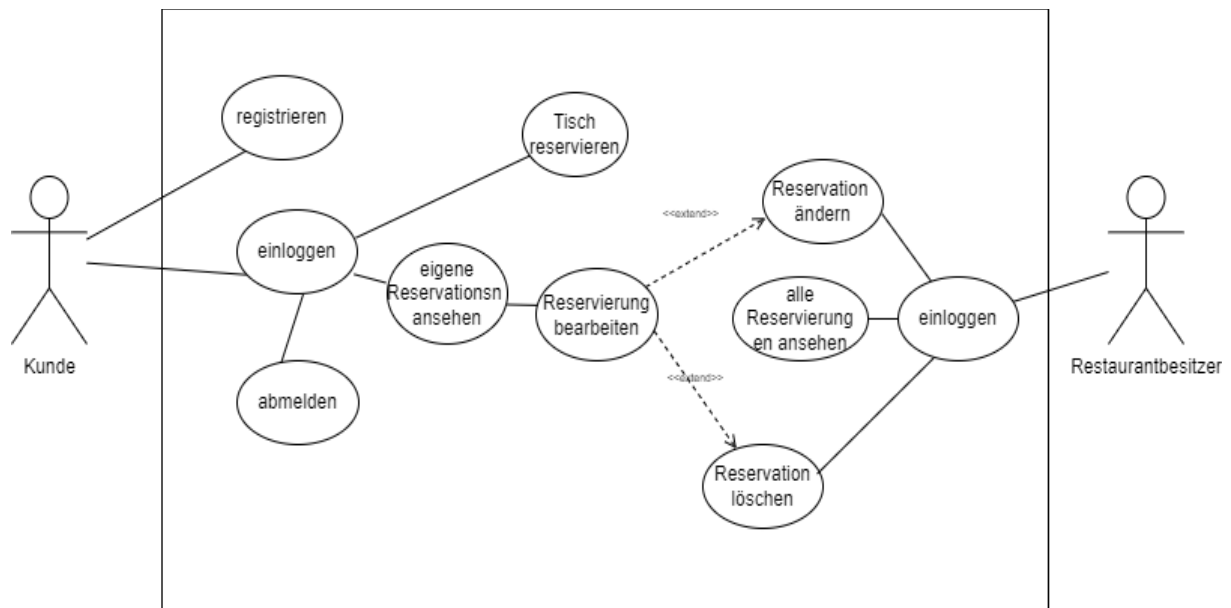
registrieren

Tisch reservieren

einloggen

eigene Reservationsn ansehen

abmelden

Kunde

Reservierung bearbeiten

<<extend>>

Reservation ändern

<<extend>>

alle Reservierung en ansehen

einloggen

Reservation löschen

Restaurantbesitzer